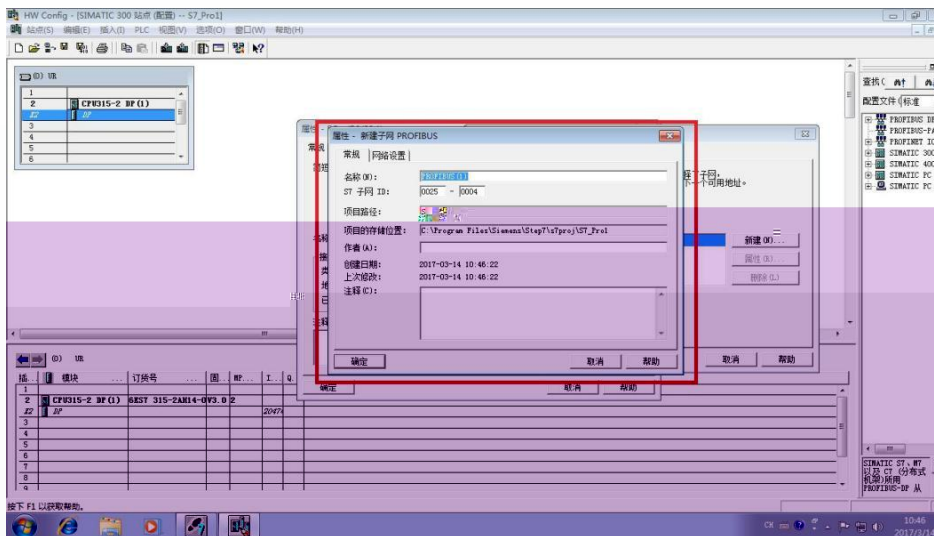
HW Config - [SIMATIC 300 站点 (配置) -- S7_Pro1]

站点(S) 编辑(E) 插入(I) PLC 视图(V) 选项(O) 窗口(W) 帮助(H)

(0) UR

| | |
|---|---|
| 1 | |
| 2 | CPU315-2 DP(1) |
| X2 | DP |
| 3 | |
| 4 | |
| 5 | |
| 6 | |

属性 - 新建子网 PROFIBUS

常规 | 网络设置

名称(N): PROFIBUS(1)

S7 子网 ID: 0025 - 0004

项目路径:

项目的存储位置: C:\Program Files\Siemens\Step7\s7proj\S7_Pro1

作者(A):

创建日期: 2017-03-14 10:46:22

上次修改: 2017-03-14 10:46:22

注释(C):

确定 取消 帮助

择子网。
下一个可用地址。

新建(N)...

属性(R)...

删除(L)

取消 帮助

确定 取消 帮助

(0) UR

| 插... | 模块 | 订货号 | 固... | MP... | I... | Q... |
|---|---|---|---|---|---|---|
| 1 | | | | | | |
| 2 | CPU315-2 DP(1) | 6ES7 315-2AH14-0 | V3.0 | 2 | | |
| X2 | DP | | | | 2047 | |
| 3 | | | | | | |
| 4 | | | | | | |
| 5 | | | | | | |
| 6 | | | | | | |
| 7 | | | | | | |
| 8 | | | | | | |
| 9 | | | | | | |

查找( 
配置文件 标准

PROFIBUS DP
PROFIBUS-PA
PROFINET IO
SIMATIC 300
SIMATIC 400
SIMATIC PC
SIMATIC PC

SIMATIC S7、M7 以及 C7 (分布式机架)的用 PROFIBUS-DP 从

按下 F1 以获取帮助。

CH 10:46 2017/3/14